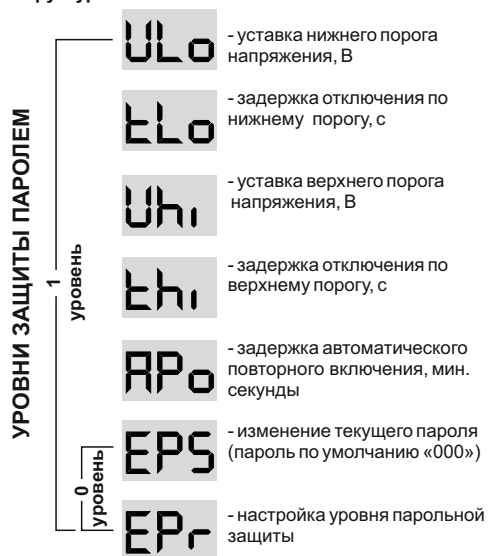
УРОВНИ ЗАЩИТЫ ПАРОЛЕМ

1 уровень

0 уровень

ULo - уставка нижнего порога напряжения, В

tLo - задержка отключения по нижнему порогу, с

Uhi - уставка верхнего порога напряжения, В

thi - задержка отключения по верхнему порогу, с

APo - задержка автоматического повторного включения, мин. секунды

EPS - изменение текущего пароля (пароль по умолчанию «000»)

EPr - настройка уровня парольной защиты